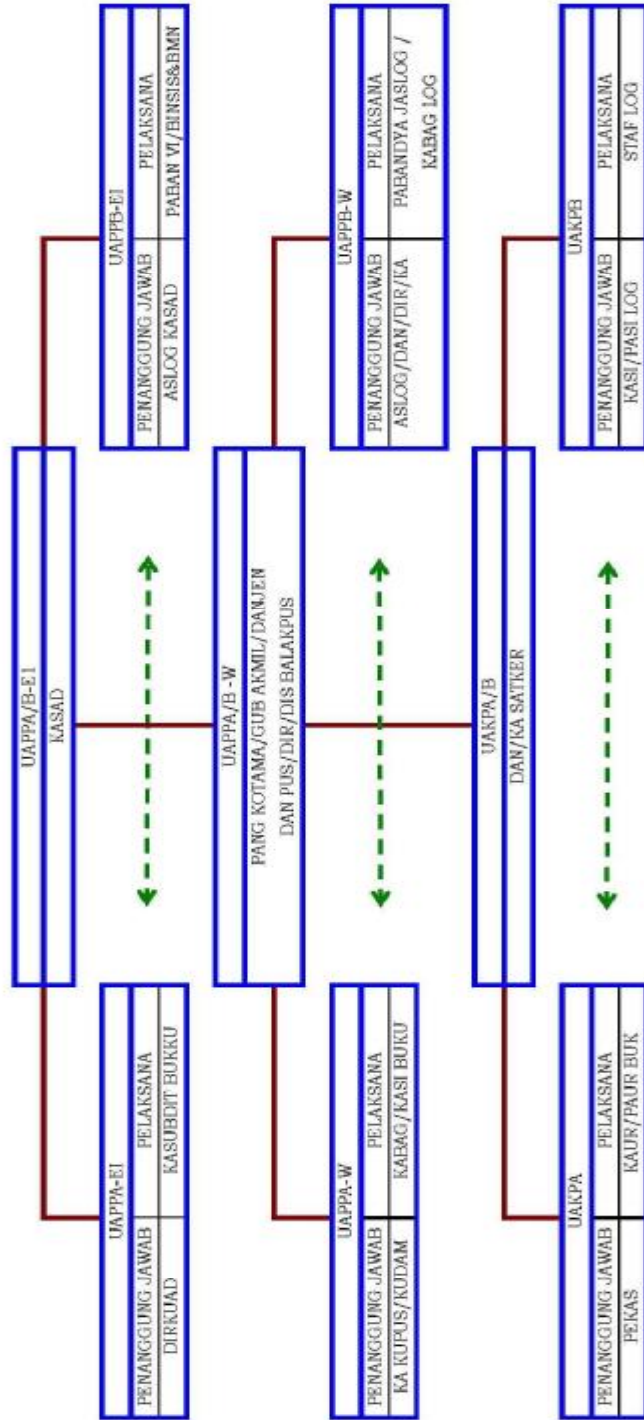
UAPPA/B-E1
KASAD

UAPPA-E1
PENANGGUNG JAWAB | PELAKSANA
DIRKUAD | KASUBDIT BUKKU

UAPPB-E1
PENANGGUNG JAWAB | PELAKSANA
ASLOG KASAD | PABAN VI/BINSIS&BMN

UAPPA/B-W
PANG KOTAMA/GUB AKMIL/DANJEN DAN PUS/DIR/DIS BALAKPUS

UAPPA-W
PENANGGUNG JAWAB | PELAKSANA
KA KUPUS/KUDAM | KABAG/KASI BUKU

UAPPB-W
PENANGGUNG JAWAB | PELAKSANA
ASLOG/DAN/DIR/KA | PABANDYA JASLOG / KABAG LOG

UAKPA/B
DAN/KA SATKER

UAKPA
PENANGGUNG JAWAB | PELAKSANA
PEKAS | KAUR/PAUR BUK

UAKPB
PENANGGUNG JAWAB | PELAKSANA
KASI/PASI LOG | STAF LOG